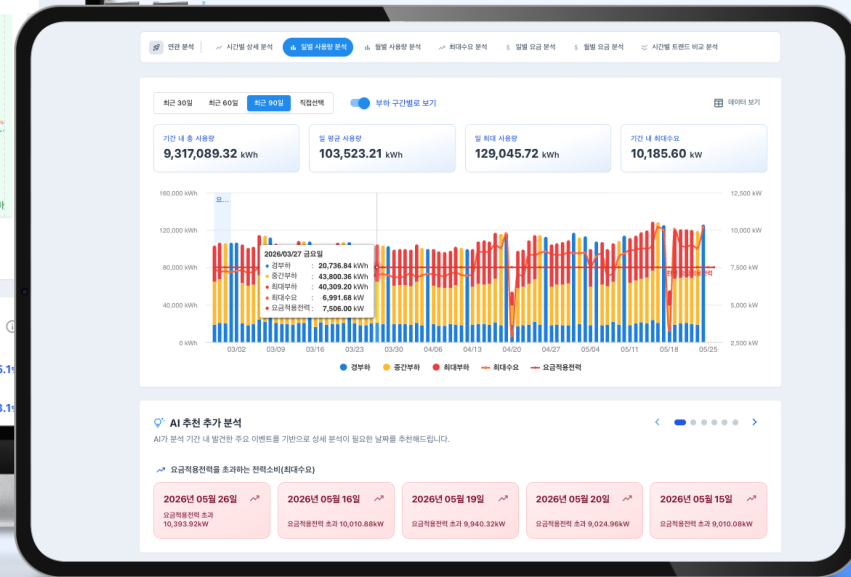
연관 분석 | 시간별 상세 분석 | 일별 사용량 분석 | 월별 사용량 분석 | 최대수요 분석 | 일별 요금 분석 | 월별 요금 분석 | 시간별 트렌드 비교 분석

최근 30일 | 최근 60일 | 최근 90일 | 직접선택

부하 구간별로 보기

데이터 보기

기간 내 총 사용량
9,317,089.32 kWh

일 평균 사용량
103,523.21 kWh

일 최대 사용량
129,045.72 kWh

기간 내 최대수요
10,185.60 kW

160,000 kWh
120,000 kWh
80,000 kWh
40,000 kWh
0 kWh

12,500 kW
10,000 kW
7,500 kW
5,000 kW
2,500 kW

2026/03/27 금요일
경부하 : 20,736.84 kWh
중간부하 : 43,800.36 kWh
최대부하 : 40,309.20 kWh
최대수요 : 6,991.68 kW
요금적용전력 : 7,506.00 kW

요금적용전력

03/02 03/09 03/16 03/23 03/30 04/06 04/13 04/20 04/27 05/04 05/11 05/18 05/25

경부하 중간부하 최대부하 최대수요 요금적용전력

AI 추천 추가 분석

AI가 분석 기간 내 발견한 주요 이벤트를 기반으로 상세 분석이 필요한 날짜를 추천해드립니다.

요금적용전력을 초과하는 전력소비(최대수요)

2026년 05월 26일
요금적용전력 초과
10,393.92kW

2026년 05월 16일
요금적용전력 초과 10,010.88kW

2026년 05월 19일
요금적용전력 초과 9,940.32kW

2026년 05월 20일
요금적용전력 초과 9,024.96kW

2026년 05월 15일
요금적용전력 초과 9,010.08kW